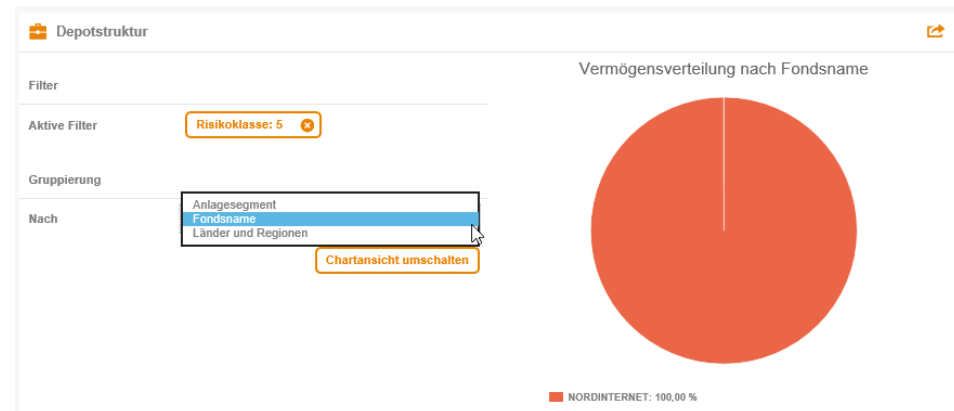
Depotstruktur

Filter

Aktive Filter

Risikoklasse: 5

Gruppierung

Nach

Anlagesegment
Fondsname
Länder und Regionen

Chartansicht umschalten

Vermögensverteilung nach Fondsname

NORDINTERNET: 100,00 %